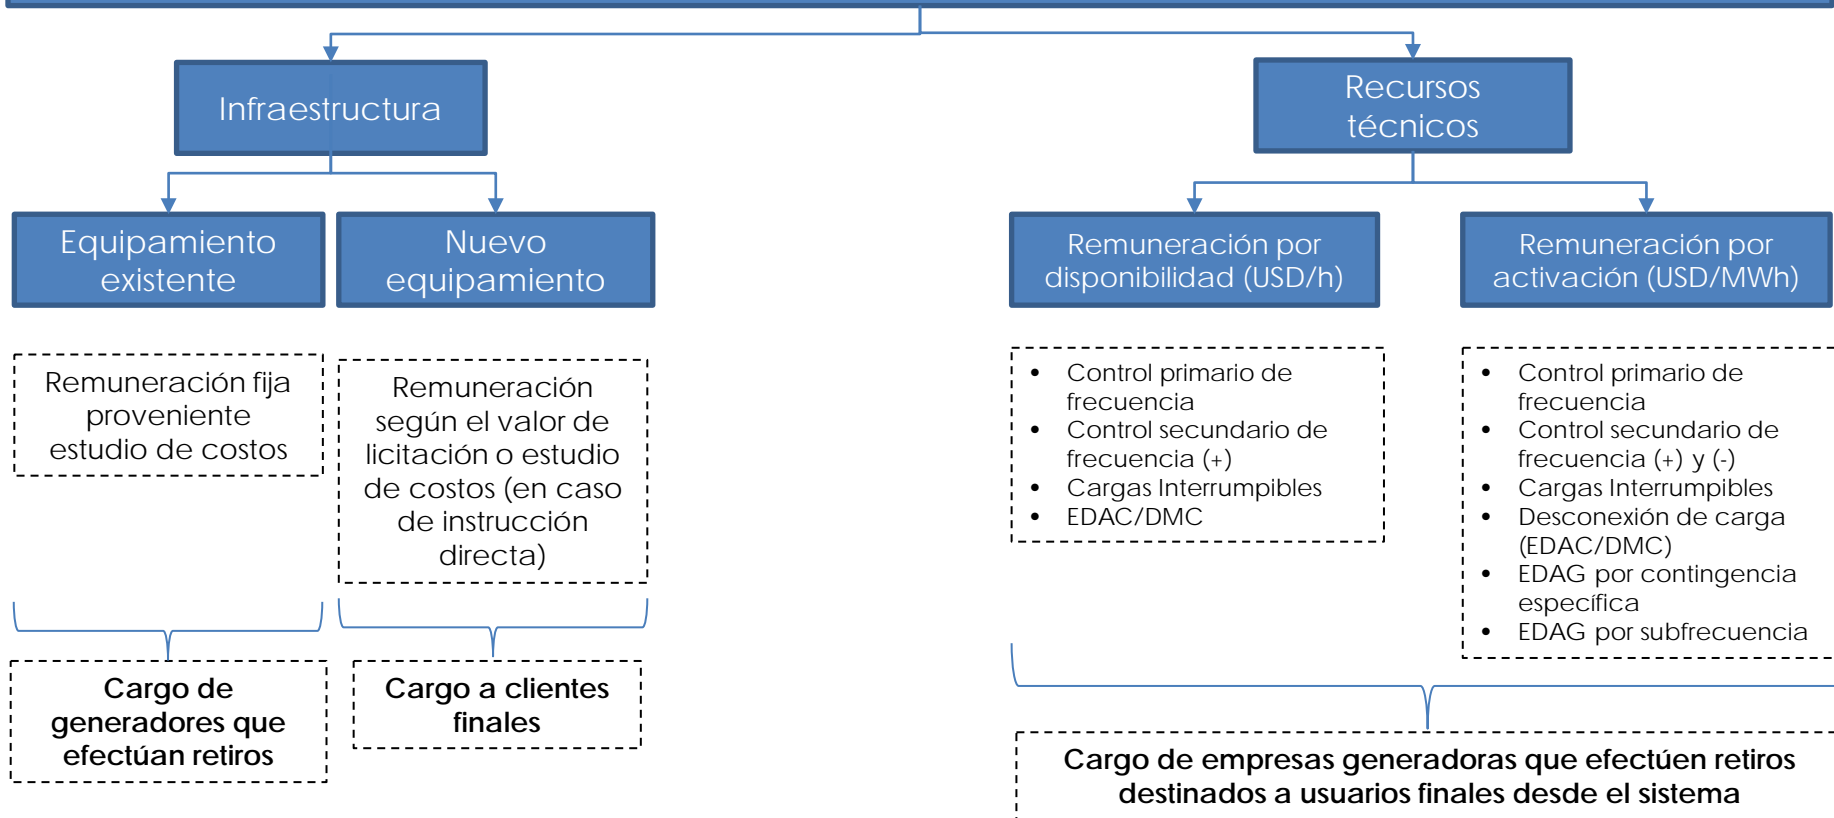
Infraestructura

Equipamiento existente

Nuevo equipamiento

Remuneración fija proveniente estudio de costos

Remuneración según el valor de licitación o estudio de costos (en caso de instrucción directa)

Cargo de generadores que efectúan retiros

Cargo a clientes finales

Recursos técnicos

Remuneración por disponibilidad (USD/h)

Remuneración por activación (USD/MWh)

- Control primario de frecuencia
- Control secundario de frecuencia (+)
- Cargas Interrumpibles
- EDAC/DMC

- Control primario de frecuencia
- Control secundario de frecuencia (+) y (-)
- Cargas Interrumpibles
- Desconexión de carga (EDAC/DMC)
- EDAG por contingencia específica
- EDAG por subfrecuencia

Cargo de empresas generadoras que efectúen retiros destinados a usuarios finales desde el sistema